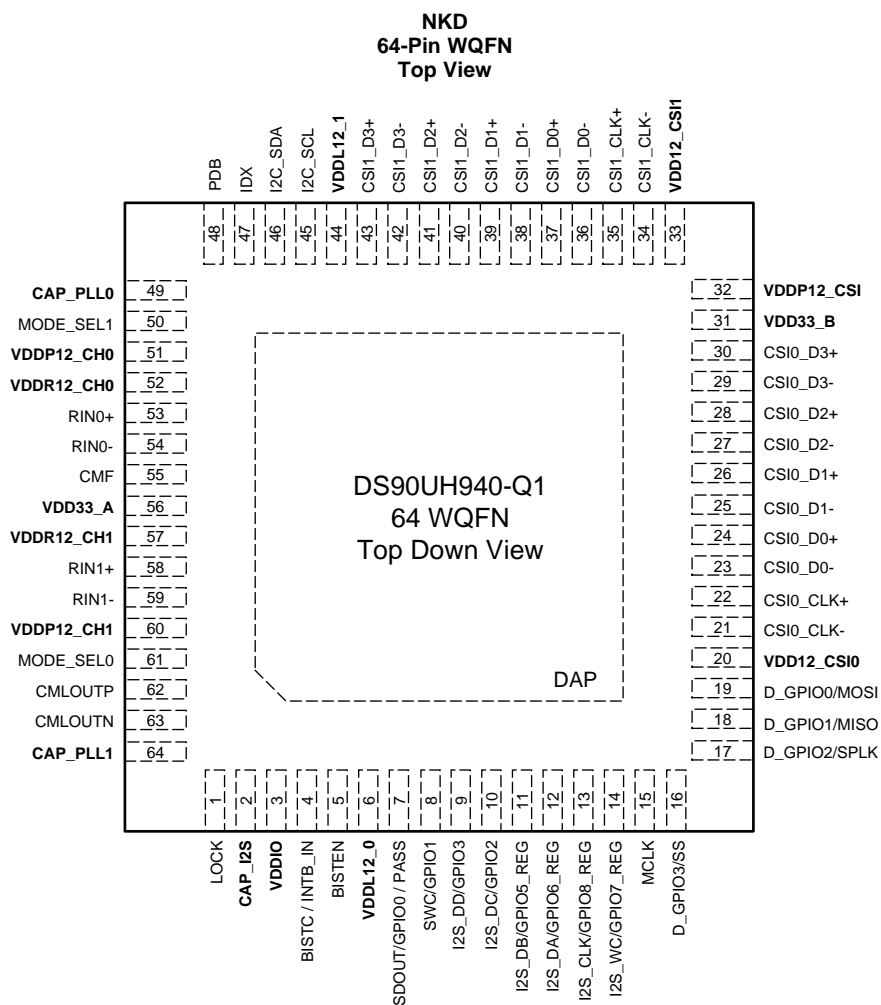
NKD
64-Pin WQFN
Top View

PDB
IDX
I2C_SDA
I2C_SCL
VDDL12_1
CSI1_D3+
CSI1_D3-
CSI1_D2+
CSI1_D2-
CSI1_D1+
CSI1_D1-
CSI1_D0+
CSI1_D0-
CSI1_CLK+
CSI1_CLK-
VDD12_CSI1

48
47
46
45
44
43
42
41
40
39
38
37
36
35
34
33

CAP_PLL0 49
MODE_SEL1 50
VDDP12_CH0 51
VDDR12_CH0 52
RIN0+ 53
RIN0- 54
CMF 55
VDD33_A 56
VDDR12_CH1 57
RIN1+ 58
RIN1- 59
VDDP12_CH1 60
MODE_SEL0 61
CMLOUTP 62
CMLOUTN 63
CAP_PLL1 64

32 VDDP12_CSI
31 VDD33_B
30 CSI0_D3+
29 CSI0_D3-
28 CSI0_D2+
27 CSI0_D2-
26 CSI0_D1+
25 CSI0_D1-
24 CSI0_D0+
23 CSI0_D0-
22 CSI0_CLK+
21 CSI0_CLK-
20 VDD12_CSI0
19 D_GPIO0/MOSI
18 D_GPIO1/MISO
17 D_GPIO2/SPLK

DS90UH940-Q1
64 WQFN
Top Down View

DAP

1
2
3
4
5
6
7
8
9
10
11
12
13
14
15
16

LOCK
CAP_I2S
VDDIO
BISTC / INTB_IN
BISTEN
VDDL12_0
SDOUT/GPIO0 / PASS
SWC/GPIO1
I2S_DD/GPIO3
I2S_DC/GPIO2
I2S_DB/GPIO5_REG
I2S_DA/GPIO6_REG
I2S_CLK/GPIO8_REG
I2S_WC/GPIO7_REG
MCLK
D_GPIO3/SS